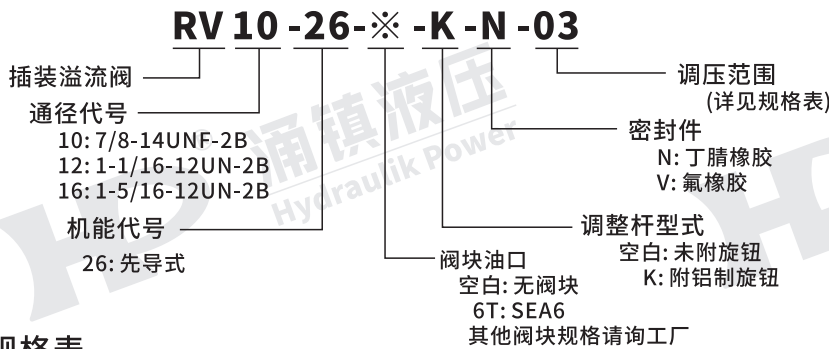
RV 10 -26- ※ -K -N -03

插装溢流阀

通径代号
10: 7/8-14UNF-2B
12: 1-1/16-12UN-2B
16: 1-5/16-12UN-2B

机能代号
26: 先导式

阀块油口
空白: 无阀块
6T: SEA6
其他阀块规格请询工厂

调整杆型式
空白: 未附旋钮
K: 附铝制旋钮

密封件
N: 丁腈橡胶
V: 氟橡胶

调压范围
(详见规格表)

涌镇液压
Hydraulik Power

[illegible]格表